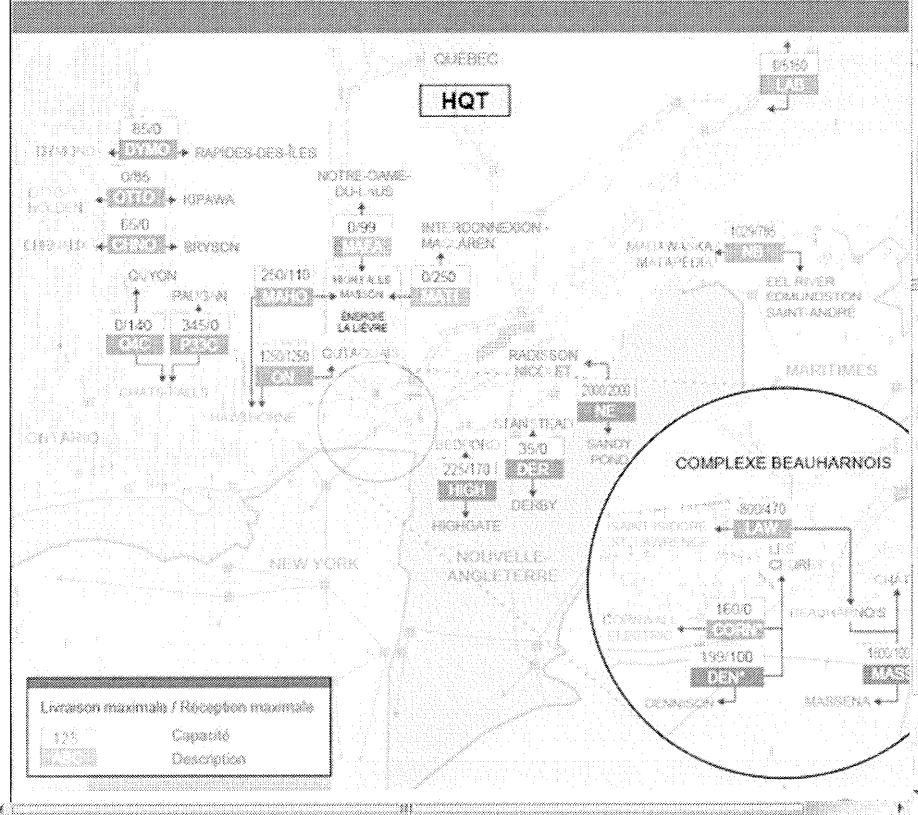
QUÉBEC

HQT

0/5150
LAB

85/0
DYMOND DYMO RAPIDES-DES-ÎLES

0/86
OTTO/HOLDEN OTTO KIPAWA

65/0
CHENAUX CHNO BRYSON

NOTRE-DAME-DU-LAUS

0/99
MAFA

INTERCONNEXION MACLAREN

MATAPÉDIA MATAWASKA

1029/785
NB

EEL RIVER
EDMUNDSTON
SAINT-ANDRÉ

QUYON

PAUGAN

250/110
MAHO

MONTÉE LA MASSON

0/250
MATT

ÉNERGIE LA LIÈVRE

0/140
Q4C

345/0
P33C

1250/1250
OUTAOUAIS
OAV

CHATS FALLS

HAWTHORNE

RADISSON
NICOLET

2000/2000
NE

SANDY POND

MARITIMES

ONTARIO

STANSTEAD
BEDFORD

35/0
DER

DERBY

225/170
HIGH

HIGHGATE

NEW YORK

NOUVELLE-ANGLETERRE

COMPLEXE BEAUHARNOIS

800/470
SAINT-ISIDORE
ST-LAWRENCE
LAW

LES CÈDRES

CHAT

160/0
CORNWALL ELECTRIC
CORN

BEAUHARNOIS

199/100
DEN

DENNISON

1800/100
MASS

MASSENA

Livraison maximale / Réception maximale
123 Capacité
ABC Description